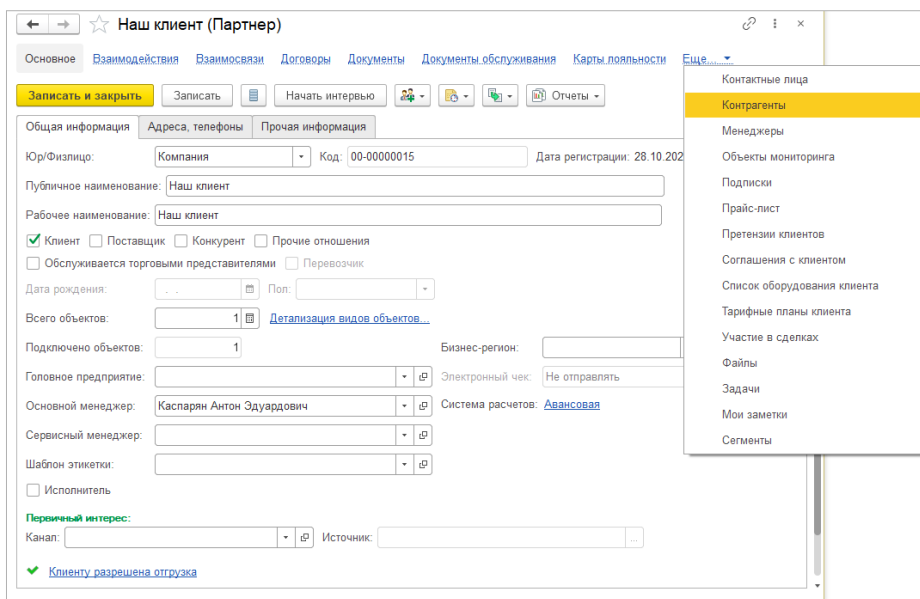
Наш клиент (Партнер)

Основное Взаимодействия Взаимосвязи Договоры Документы Документы обслуживания Карты лояльности Еще...

Записать и закрыть Записать Начать интервью Отчеты

Общая информация Адреса, телефоны Прочая информация

Юр/Физлицо: Компания Код: 00-00000015 Дата регистрации: 28.10.202

Публичное наименование: Наш клиент

Рабочее наименование: Наш клиент

Клиент Поставщик Конкурент Прочие отношения

Обслуживается торговыми представителями Перевозчик

Дата рождения: . . Пол:

Всего объектов: 1 Детализация видов объектов...

Подключено объектов: 1 Бизнес-регион:

Головное предприятие: Электронный чек: Не отправлять

Основной менеджер: Каспарян Антон Эдуардович Система расчетов: Авансовая

Сервисный менеджер:

Шаблон этикетки:

Исполнитель

Первичный интерес:

Канал: Источник:

Клиенту разрешена отгрузка

Контактные лица
Контрагенты
Менеджеры
Объекты мониторинга
Подписки
Прайс-лист
Претензии клиентов
Соглашения с клиентом
Список оборудования клиента
Тарифные планы клиента
Участие в сделках
Файлы
Задачи
Мои заметки
Сегменты